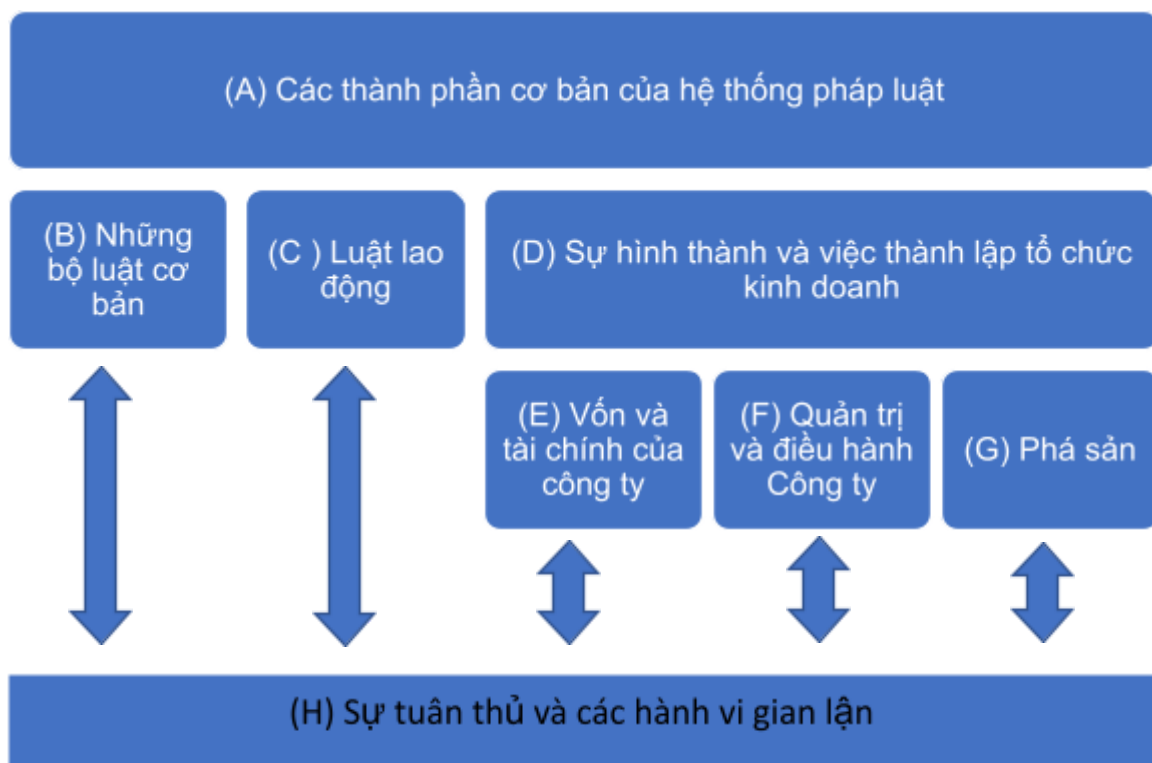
(A) Các thành phần cơ bản của hệ thống pháp luật

(B) Những bộ luật cơ bản

(C ) Luật lao động

(D) Sự hình thành và việc thành lập tổ chức kinh doanh

(E) Vốn và tài chính của công ty

(F) Quản trị và điều hành Công ty

(G) Phá sản

(H) Sự tuân thủ và các hành vi gian lận